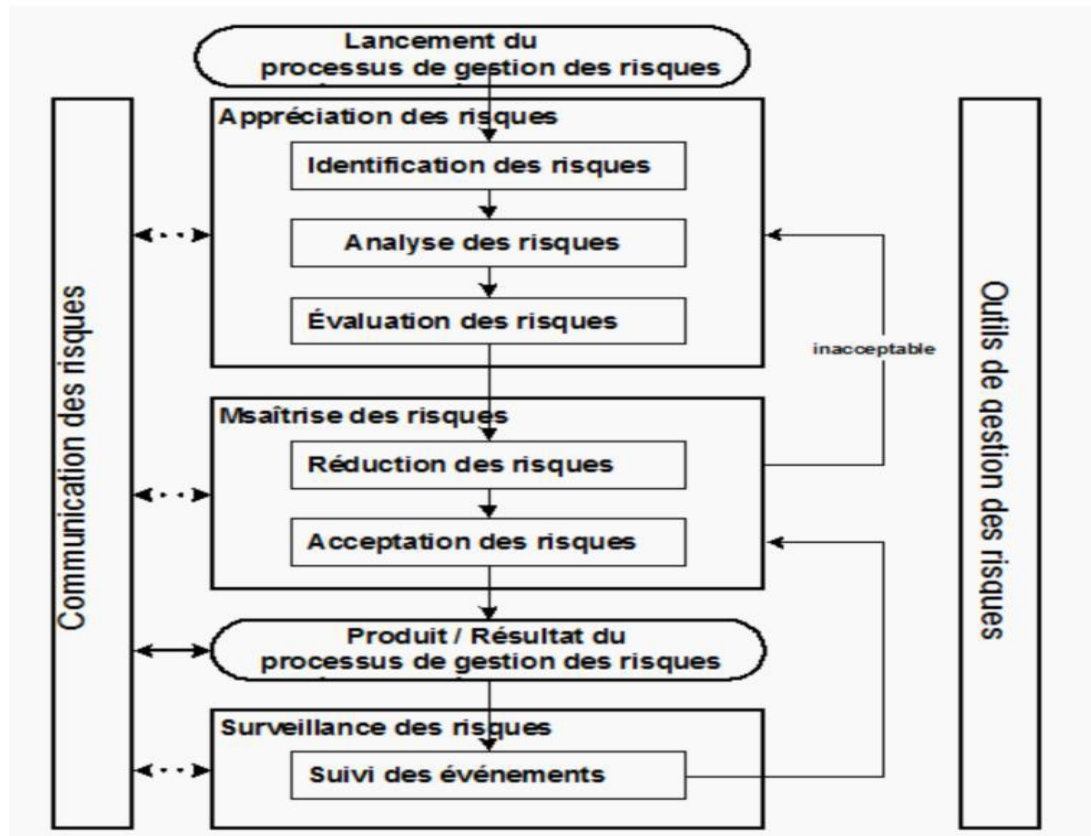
Lancement du processus de gestion des risques

Appréciation des risques

Identification des risques

Analyse des risques

Évaluation des risques

inacceptable

Msaîtrise des risques

Réduction des risques

Acceptation des risques

Produit / Résultat du processus de gestion des risques

Surveillance des risques

Suivi des événements

Communication des risques

Outils de gestion des risques